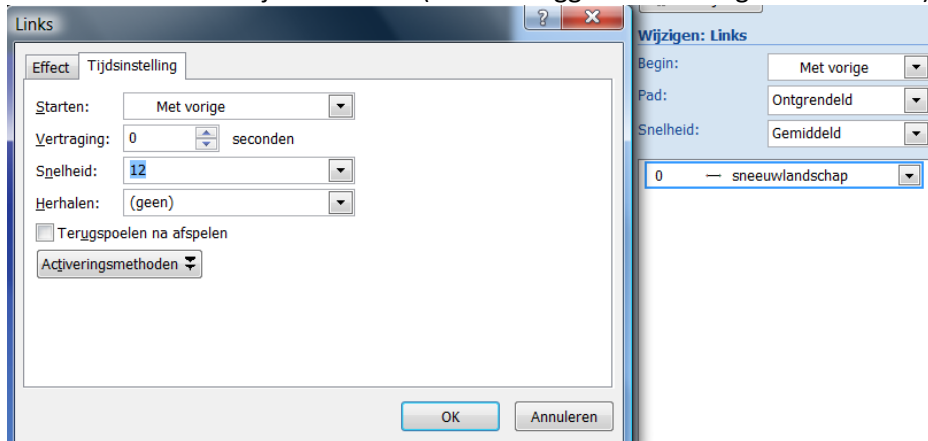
Links

Effect | Tijdsinstelling

Starten: Met vorige

Vertraging: 0 seconden

Snelheid: 12

Herhalen: (geen)

Terugspoelen na afspelen

Activeringsmethoden

OK | Annuleren

Wijzigen: Links

Begin: Met vorige

Pad: Ontgrendeld

Snelheid: Gemiddeld

0 — sneeuwlandschap